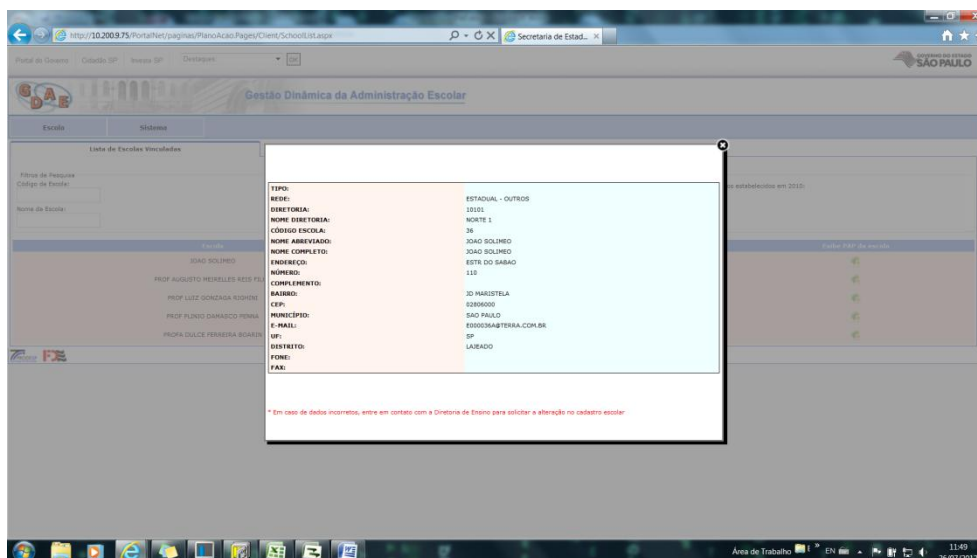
http://10.200.9.75/PortalNet/paginas/PlanoAcao.Pages/Client/SchoolList.aspx

Secretaria de Estad...

Portal do Governo | Cidadão SP | Investe SP | Destaques | OK

SÃO PAULO

GDAE

Gestão Dinâmica da Administração Escolar

Escola | Sistema

Lista de Escolas Vinculadas

Filtros de Pesquisa
Código da Escola:

Nome da Escola:

os estabelecidos em 2010.

Escola

Exibir PAP da escola

JOAO SOLIMEO
PROF AUGUSTO MEIRELLES REIS FIL
PROF LUIZ GONZAGA RIGHINI
PROF FLINIO DAMASCO PENNA
PROFA DULCE FERREIRA BOARIN

| | |
|---|---|
| TIPO: | |
| REDE: | ESTADUAL - OUTROS |
| DIRETORIA: | 10101 |
| NOME DIRETORIA: | NORTE 1 |
| CÓDIGO ESCOLA: | 36 |
| NOME ABREVIADO: | JOAO SOLIMEO |
| NOME COMPLETO: | JOAO SOLIMEO |
| ENDEREÇO: | ESTR DO SABAO |
| NÚMERO: | 110 |
| COMPLEMENTO: | |
| BAIRRO: | JD MARISTELA |
| CEP: | 02806000 |
| MUNICÍPIO: | SAO PAULO |
| E-MAIL: | E000036A@TERRA.COM.BR |
| UF: | SP |
| DISTRITO: | LAJEADO |
| FONE: | |
| FAX: | |

* Em caso de dados incorretos, entre em contato com a Diretoria de Ensino para solicitar a alteração no cadastro escolar

Área de Trabalho EN 11:49